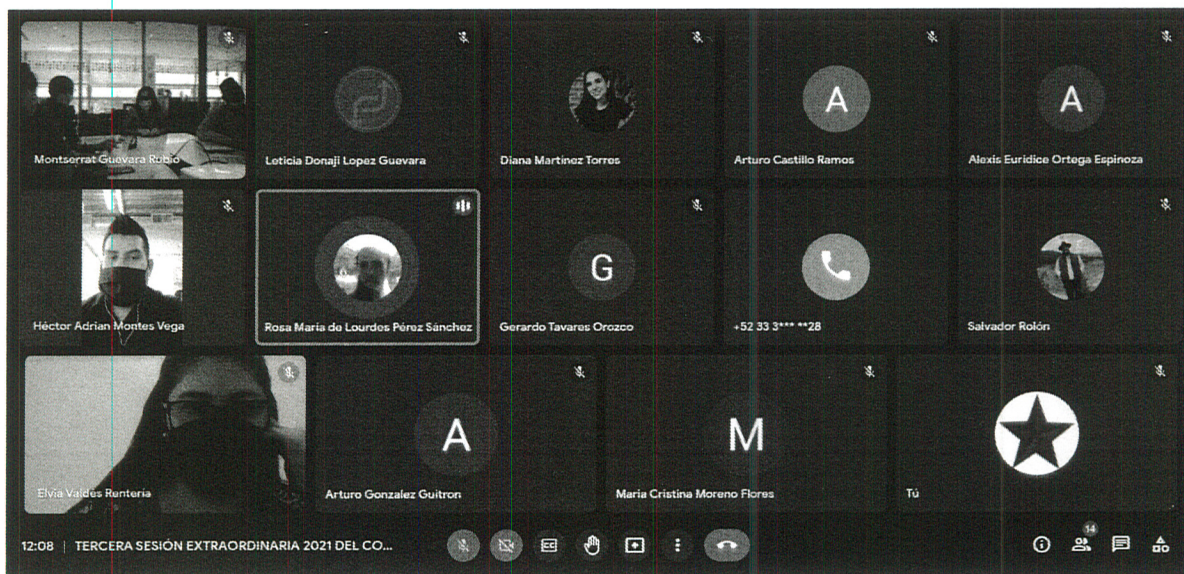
Montserrat Guevara Robio

Leticia Donaji Lopez Guevara

Diana Martínez Torres

A
Arturo Castillo Ramos

A
Alexis Euridice Ortega Espinoza

Héctor Adrian Montes Vega

Rosa María de Lourdes Pérez Sánchez

G
Gerardo Tavares Orozco

+52 33 3*** **28

Salvador Rolón

Elvia Valdes Rentería

A
Arturo Gonzalez Guitron

M
Maria Cristina Moreno Flores

Tú

12:08 | TERCERA SESIÓN EXTRAORDINARIA 2021 DEL CO...

14